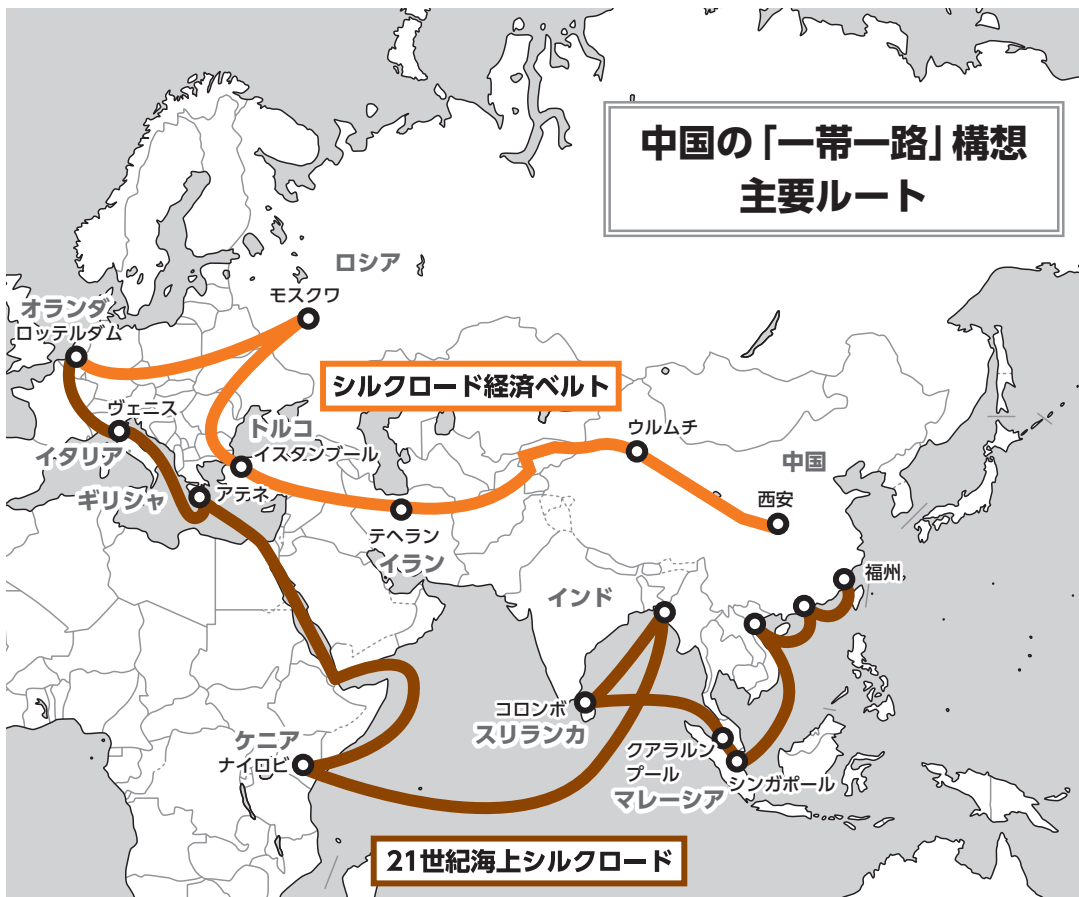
中国の「一帯一路」構想
主要ルート

ロシア
モスクワ
オランダ
ロッテルダム
シルクロード経済ベルト
ヴェニス
トルコ
イスタンブール
ウルムチ
中国
イタリア
ギリシャ
アテネ
西安
テヘラン
イラン
福州
インド
コロンボ
スリランカ
クアラルンプール
ケニア
ナイロビ
シンガポール
マレーシア
21世紀海上シルクロード